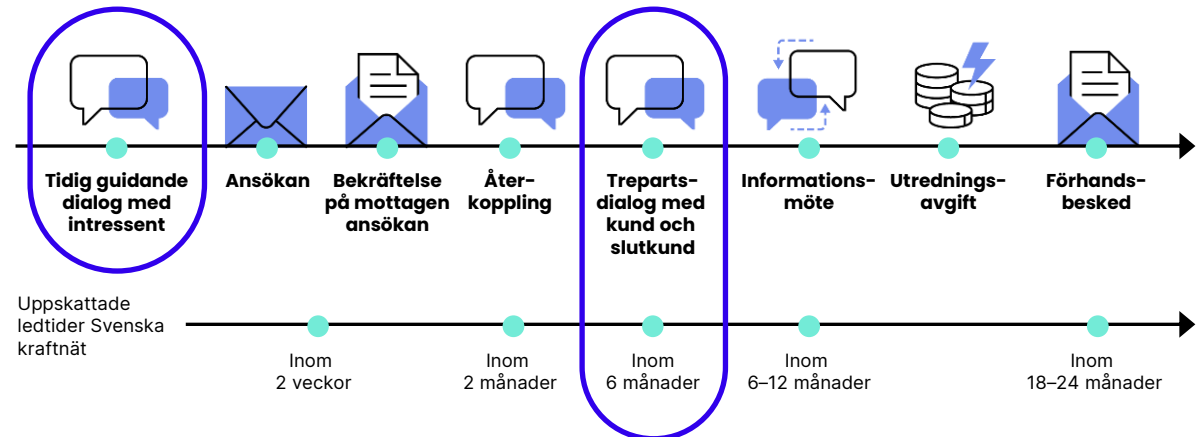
Tidig guidande dialog med intressent

Ansökan

Bekräftelse på mottagen ansökan

Återkoppling

Trepartsdialog med kund och slutkund

Informationsmöte

Utredningsavgift

Förhandsbesked

Uppskattade ledtider Svenska kraftnät

Inom 2 veckor

Inom 2 månader

Inom 6 månader

Inom 6–12 månader

Inom 18–24 månader